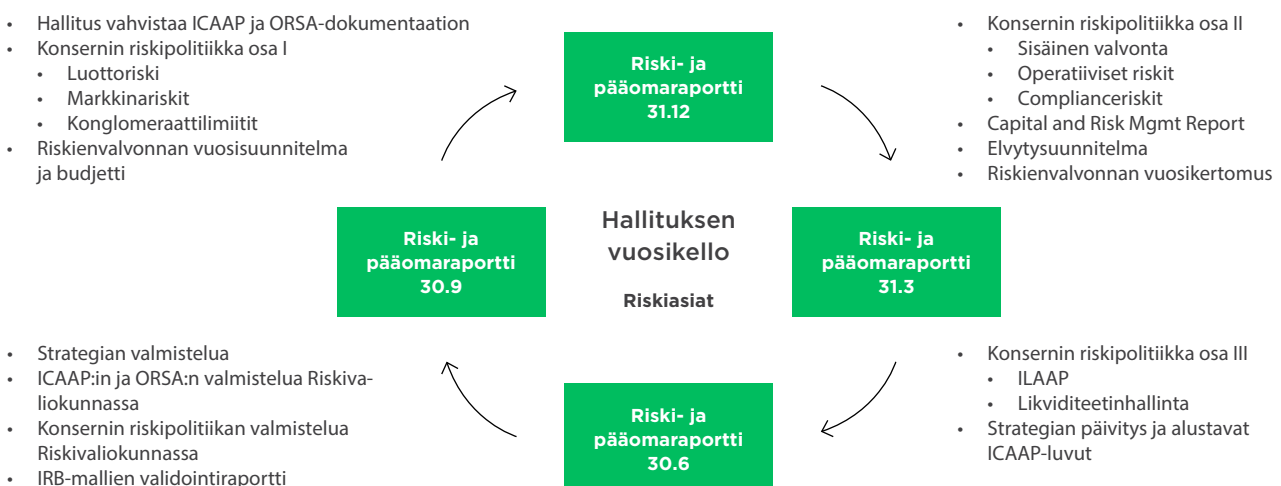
- Hallitus vahvistaa ICAAP ja ORSA-dokumentaation
- Konsernin riskipolitiikka osa I
  - Luottoriski
  - Markkinariskit
  - Konglomeraattilimiitit
- Riskienvalvonnan vuosisuunnitelma ja budjetti

Riski- ja pääomaraportti 31.12

- Konsernin riskipolitiikka osa II
  - Sisäinen valvonta
  - Operatiiviset riskit
  - Complianceriskit
- Capital and Risk Mgmt Report
- Elvytysuunnitelma
- Riskienvalvonnan vuosikertomus

Riski- ja pääomaraportti 30.9

Hallituksen vuosikello

Riskiasiat

Riski- ja pääomaraportti 31.3

- Strategian valmistelua
- ICAAP:in ja ORSA:n valmistelua Riskivaliokunnassa
- Konsernin riskipolitiikan valmistelua Riskivaliokunnassa
- IRB-mallien validointiraportti

Riski- ja pääomaraportti 30.6

- Konsernin riskipolitiikka osa III
  - ILAAP
  - Likviditeetinhallinta
- Strategian päivitys ja alustavat ICAAP-luvut